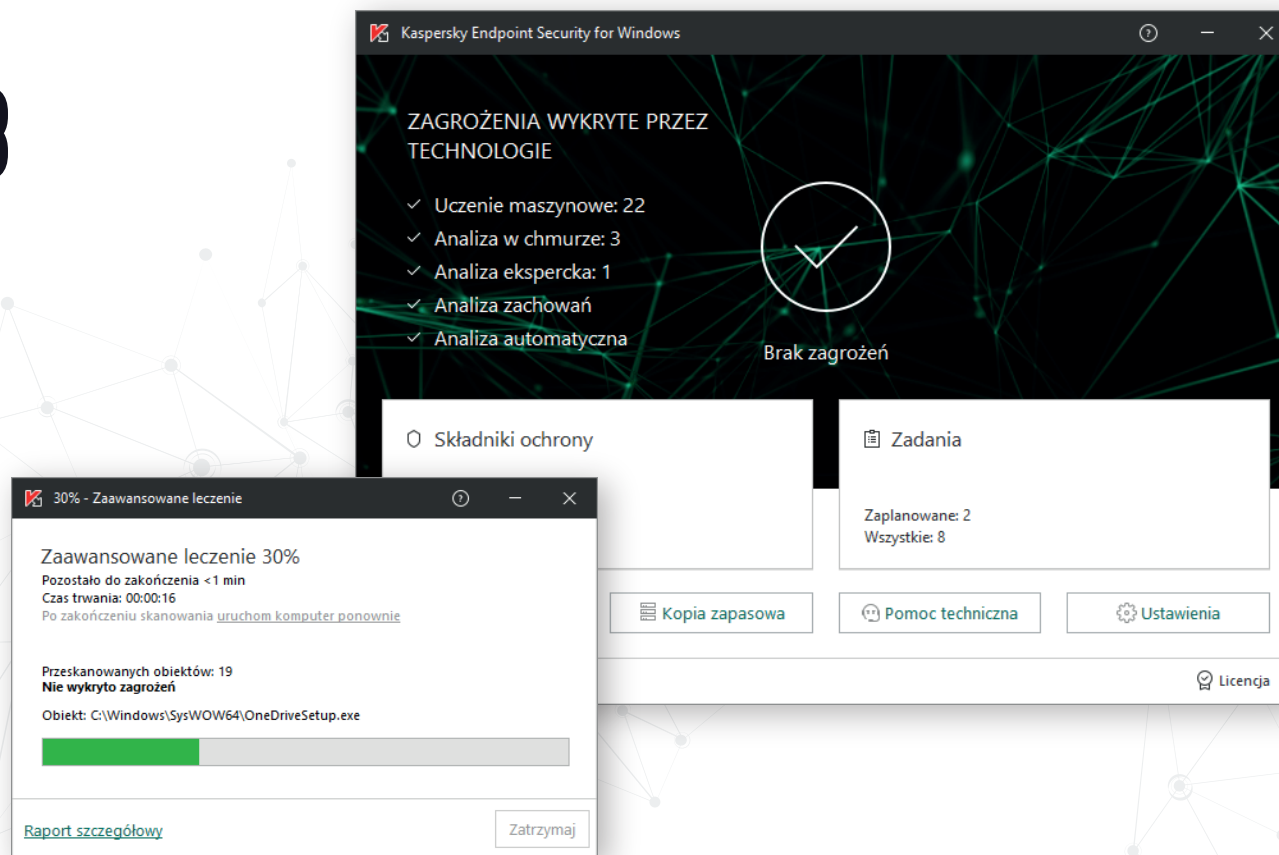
Kaspersky Endpoint Security for Windows

ZAGROŻENIA WYKRYTE PRZEZ TECHNOLOGIE

Uczenie maszynowe: 22
Analiza w chmurze: 3
Analiza ekspercka: 1
Analiza zachowań
Analiza automatyczna

Brak zagrożeń

Składniki ochrony

Zadania

Zaplanowane: 2
Wszystkie: 8

Kopia zapasowa
Pomoc techniczna
Ustawienia

Licencja

30% - Zaawansowane leczenie

Zaawansowane leczenie 30%
Pozostało do zakończenia <1 min
Czas trwania: 00:00:16
Po zakończeniu skanowania uruchom komputer ponownie

Przeskanowanych obiektów: 19
Nie wykryto zagrożeń

Obiekt: C:\Windows\SysWOW64\OneDriveSetup.exe

Raport szczegółowy
Zatrzymaj